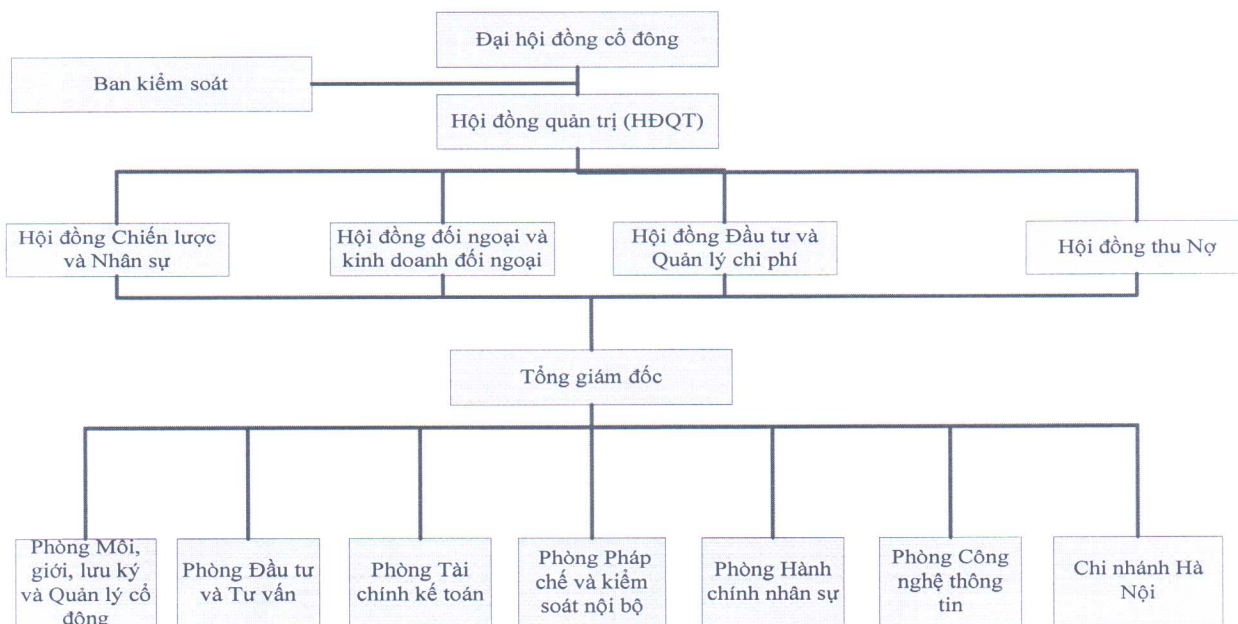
Đại hội đồng cổ đông

Ban kiểm soát

Hội đồng quản trị (HĐQT)

Hội đồng Chiến lược và Nhân sự

Hội đồng đối ngoại và kinh doanh đối ngoại

Hội đồng Đầu tư và Quản lý chi phí

Hội đồng thu Nợ

Tổng giám đốc

Phòng Môi, giới, lưu ký và Quản lý cổ đông

Phòng Đầu tư và Tư vấn

Phòng Tài chính kế toán

Phòng Pháp chế và kiểm soát nội bộ

Phòng Hành chính nhân sự

Phòng Công nghệ thông tin

Chi nhánh Hà Nội